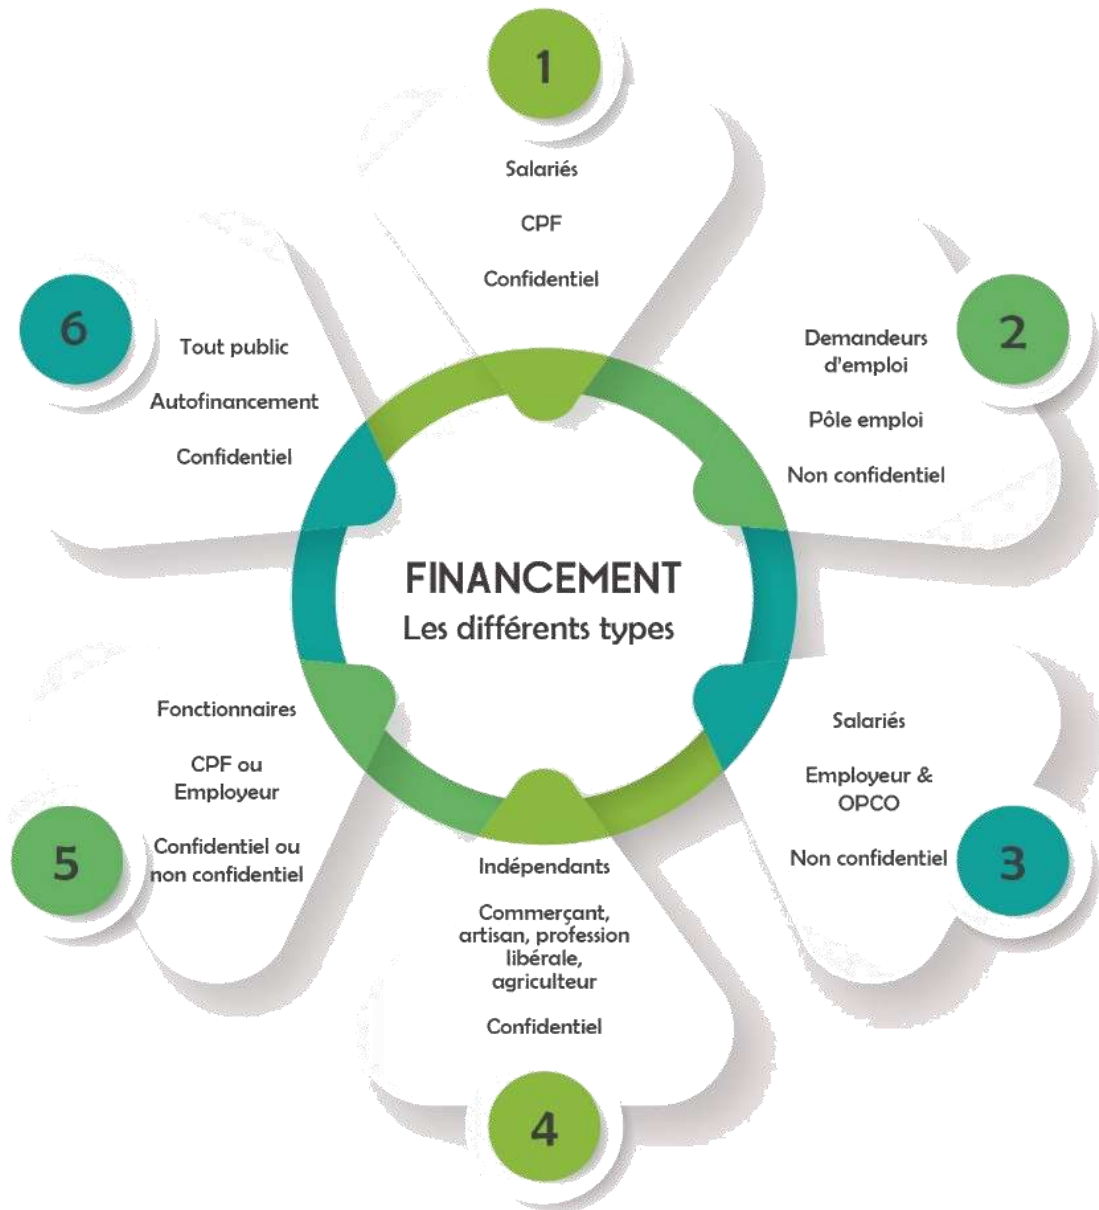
FINANCEMENT
Les différents types

1

Salariés

CPF

Confidentiel

2

Demandeurs d'emploi

Pôle emploi

Non confidentiel

3

Salariés

Employeur & OPCO

Non confidentiel

4

Indépendants

Commerçant, artisan, profession libérale, agriculteur

Confidentiel

5

Fonctionnaires

CPF ou Employeur

Confidentiel ou non confidentiel

6

Tout public

Autofinancement

Confidentiel